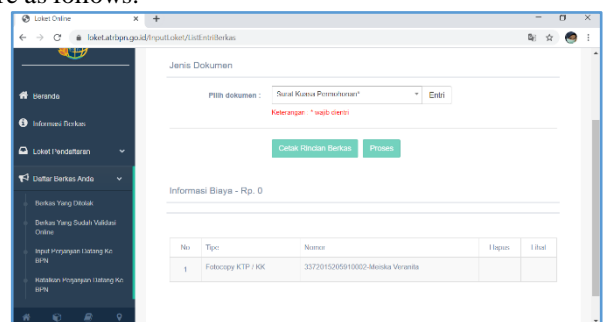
re as follows:

Loket Online
loket.atrbpn.go.id/InputLoket/ListEntriBerkas

Beranda
Informasi Berkas
Loket Pendaftaran
Daftar Berkas Anda
Berkas Yang Ditolak
Berkas Yang Sudah Validasi Online
Input Perjanjian Datang Ke BPN
Batalkan Perjanjian Datang Ke BPN

Jenis Dokumen

Pilih dokumen : Surat Kuasa Permohonan* Entri
Keterangan: * wajib dientri

Cetak Rincian Berkas Proses

Informasi Biaya - Rp. 0

| No | Tipe | Nomor | Hapus | Lihat |
|---|---|---|---|---|
| 1 | Fotocopy KTP / KK | 3372015205910002-Meiska Verantia | | |